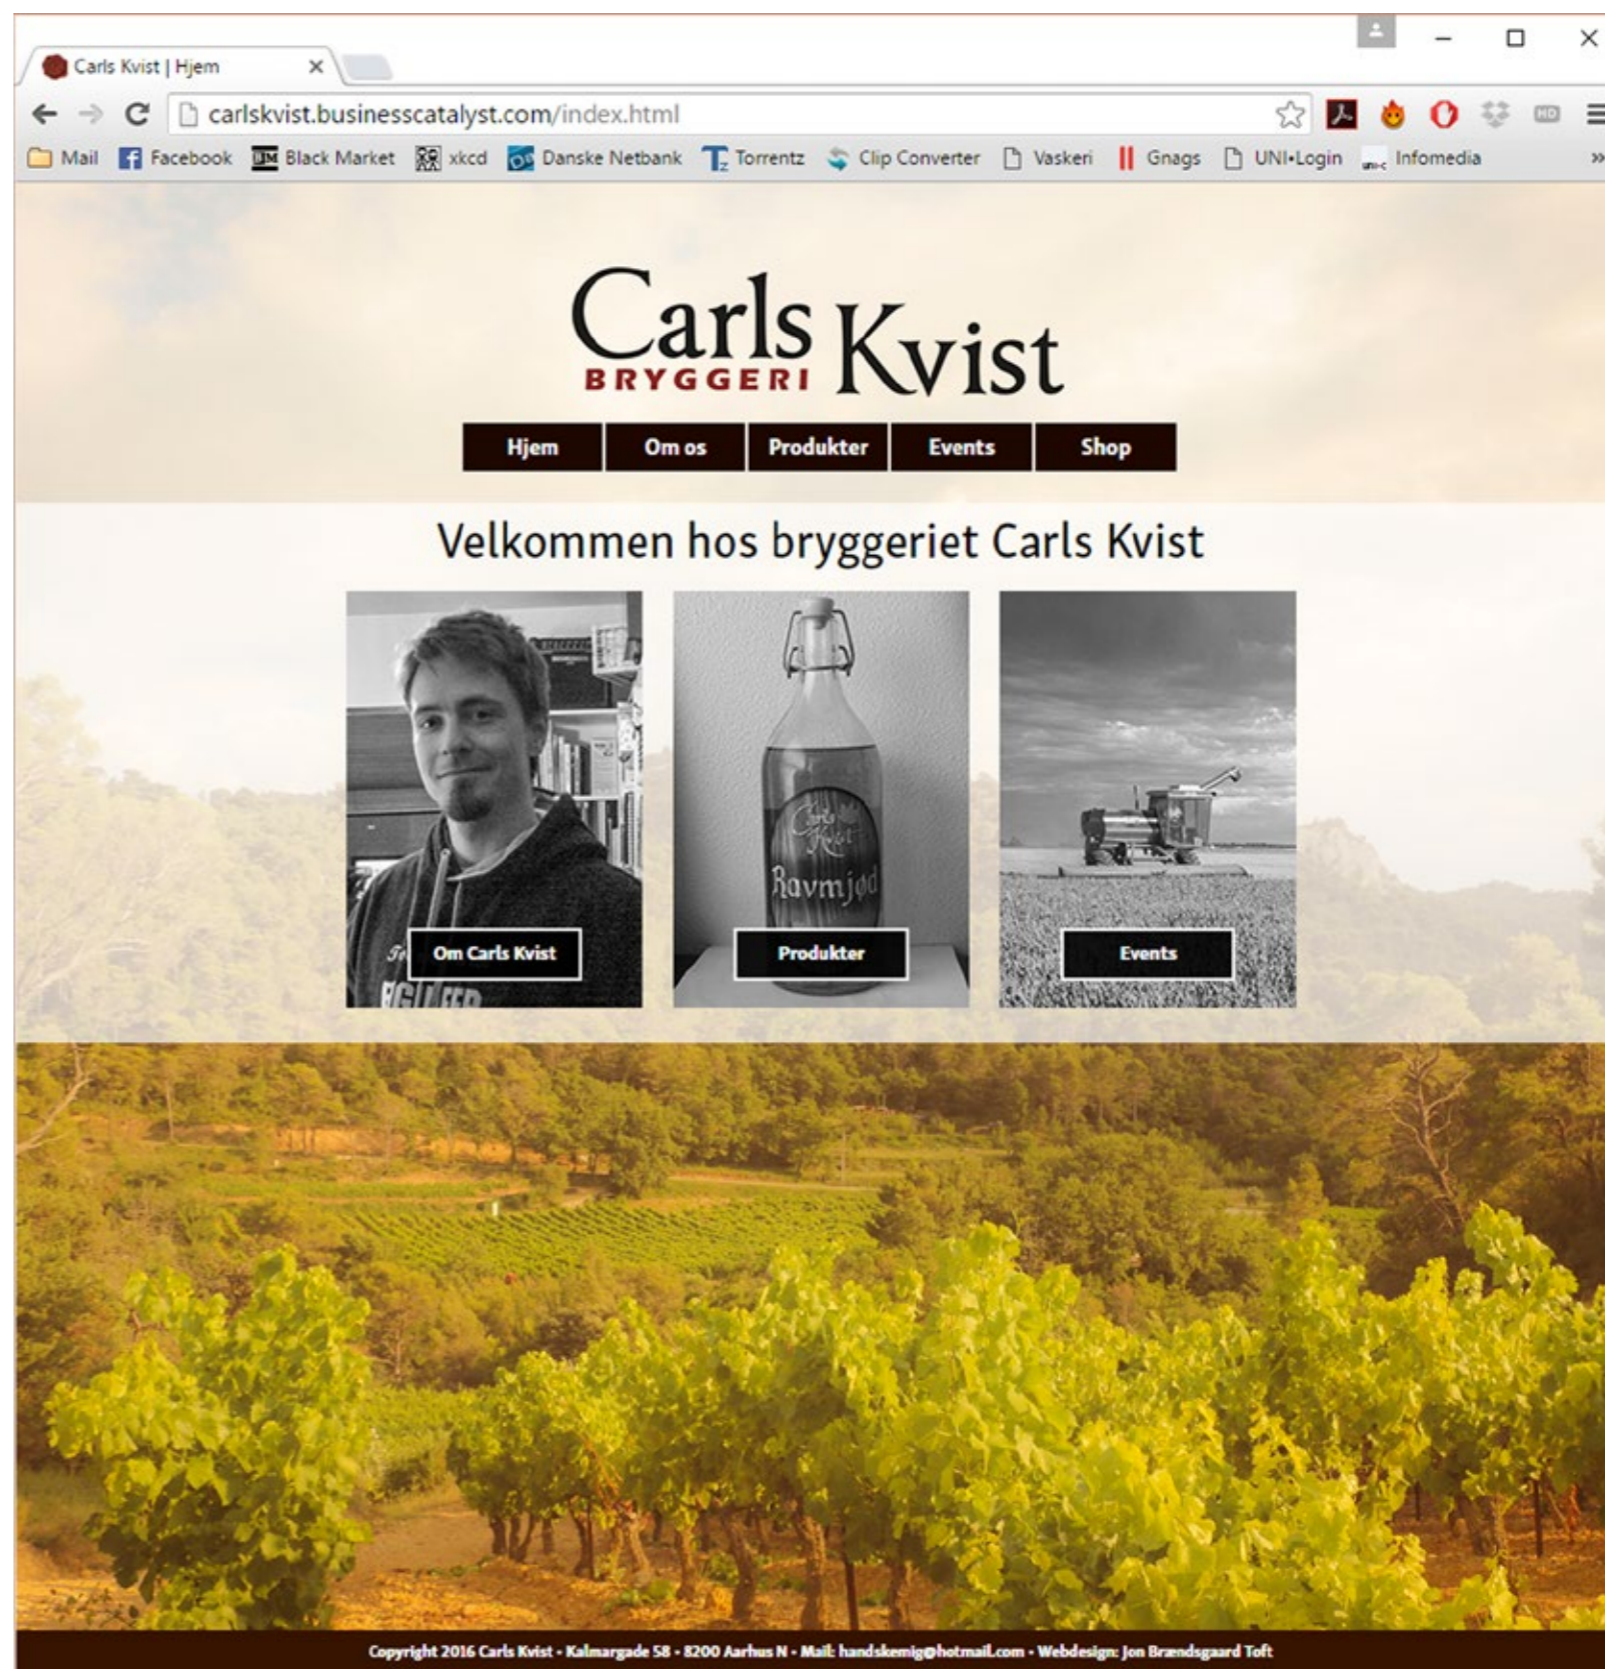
Carls Kvist | Hjem

carlskvist.businesscatalyst.com/index.html

Mail Facebook Black Market xkcd Danske Netbank Torrentz Clip Converter Vaskeri Gnags UNI•Login Infomedia

Carls Kvist
BRYGGERI

Hjem | Om os | Produkter | Events | Shop

Velkommen hos bryggeriet Carls Kvist

Om Carls Kvist

Carls Kvist
Ravmjød

Produkter

Events

Copyright 2016 Carls Kvist - Kalmargade 58 - 8200 Aarhus N - Mail: handskemig@hotmail.com - Webdesign: Jon Brændsgaard Toft